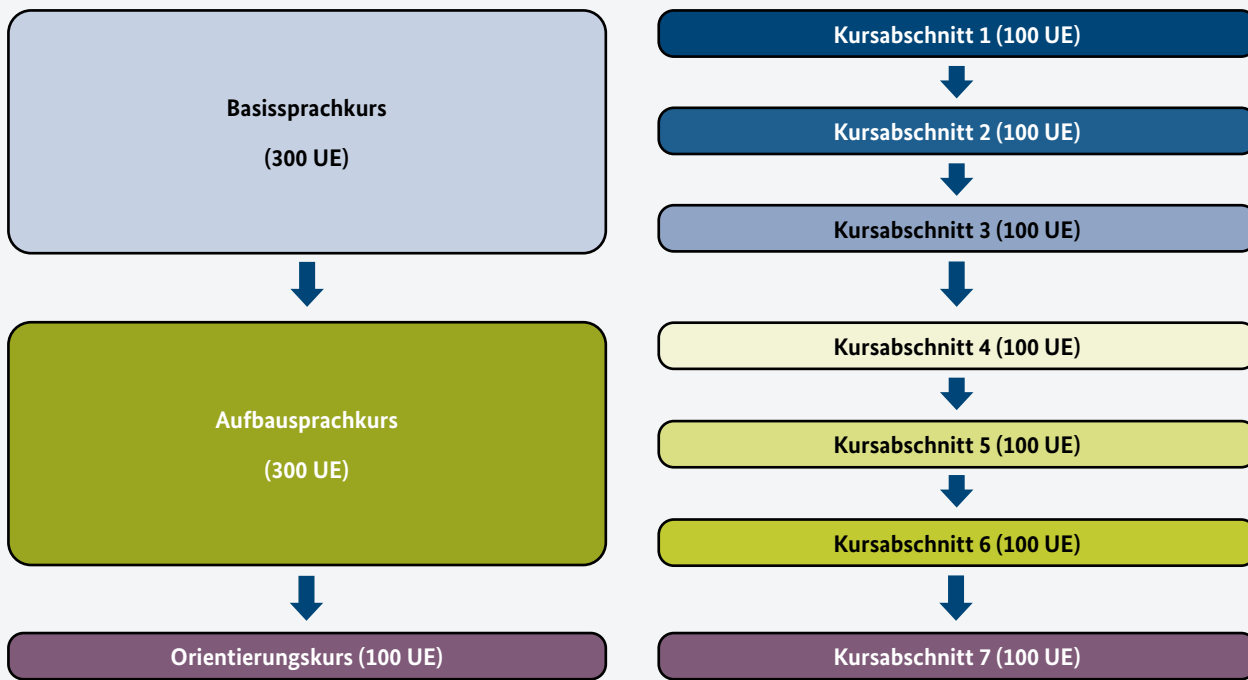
Basissprachkurs

(300 UE)

Aufbausprachkurs

(300 UE)

Orientierungskurs (100 UE)

Kursabschnitt 1 (100 UE)

Kursabschnitt 2 (100 UE)

Kursabschnitt 3 (100 UE)

Kursabschnitt 4 (100 UE)

Kursabschnitt 5 (100 UE)

Kursabschnitt 6 (100 UE)

Kursabschnitt 7 (100 UE)